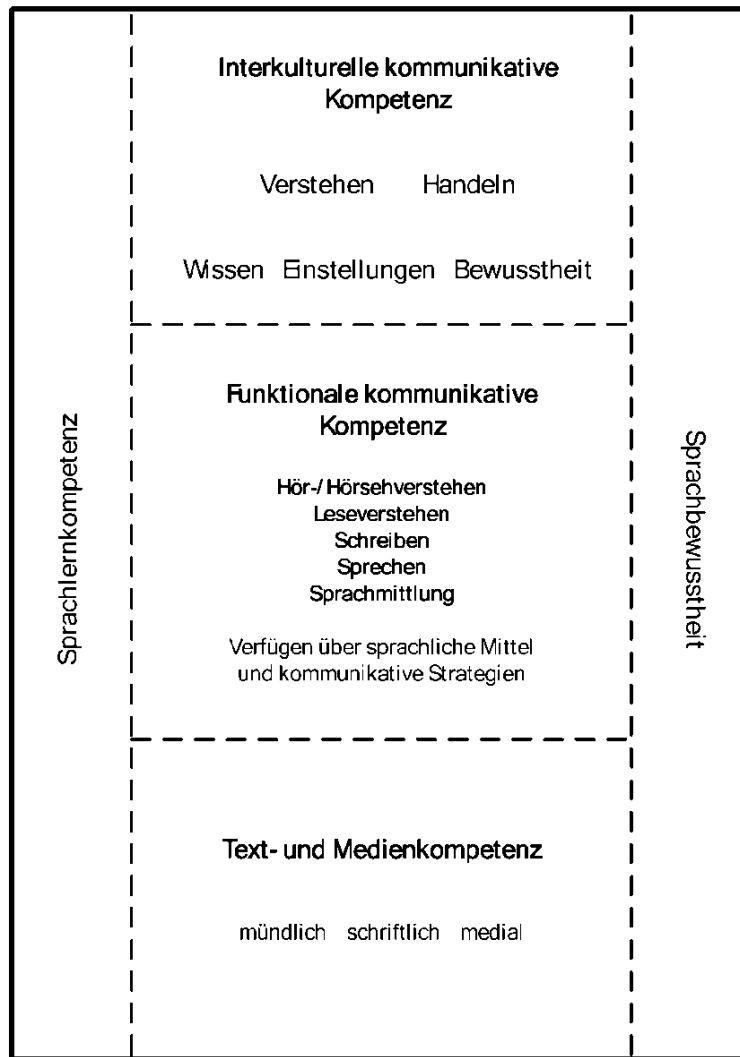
Sprachlernkompetenz

Interkulturelle kommunikative Kompetenz

Verstehen Handeln

Wissen Einstellungen Bewusstheit

Funktionale kommunikative Kompetenz

Hör-/Hörsehverstehen
Leseverstehen
Schreiben
Sprechen
Sprachmittlung

Verfügen über sprachliche Mittel und kommunikative Strategien

Text- und Medienkompetenz

mündlich schriftlich medial

Sprachbewusstheit